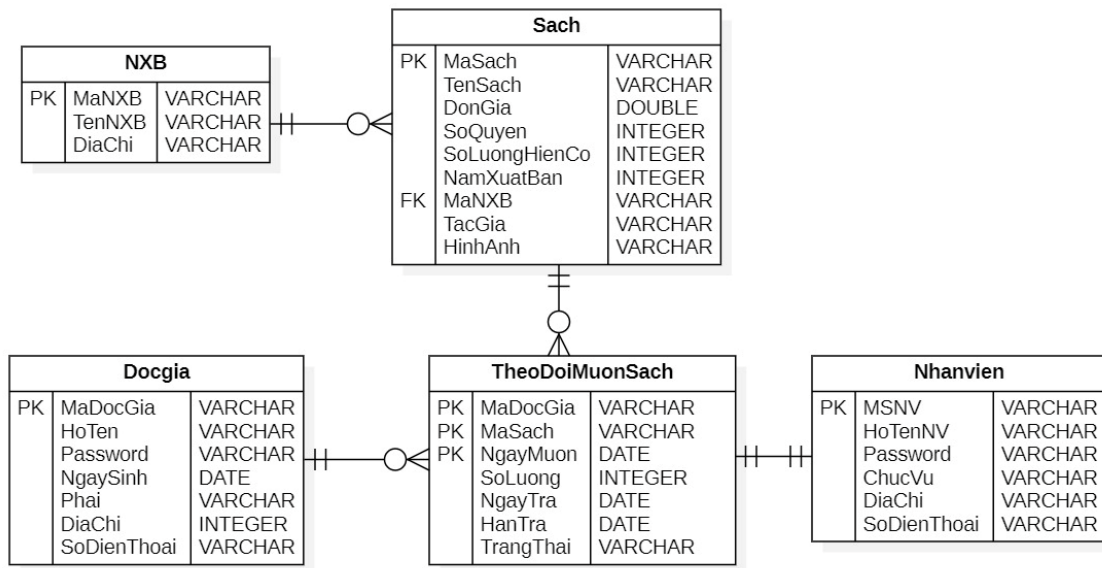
**Sach**

| | | |
|---|---|---|
| PK | MaSach | VARCHAR |
| | TenSach | VARCHAR |
| | DonGia | DOUBLE |
| | SoQuyen | INTEGER |
| | SoLuongHienCo | INTEGER |
| | NamXuatBan | INTEGER |
| FK | MaNXB | VARCHAR |
| | TacGia | VARCHAR |
| | HinhAnh | VARCHAR |

**NXB**

| | | |
|---|---|---|
| PK | MaNXB | VARCHAR |
| | TenNXB | VARCHAR |
| | DiaChi | VARCHAR |

**Docgia**

| | | |
|---|---|---|
| PK | MaDocGia | VARCHAR |
| | HoTen | VARCHAR |
| | Password | VARCHAR |
| | NgaySinh | DATE |
| | Phai | VARCHAR |
| | DiaChi | INTEGER |
| | SoDienThoai | VARCHAR |

**TheoDoiMuonSach**

| | | |
|---|---|---|
| PK | MaDocGia | VARCHAR |
| PK | MaSach | VARCHAR |
| PK | NgayMuon | DATE |
| | SoLuong | INTEGER |
| | NgayTra | DATE |
| | HanTra | DATE |
| | TrangThai | VARCHAR |

**Nhanvien**

| | | |
|---|---|---|
| PK | MSNV | VARCHAR |
| | HoTenNV | VARCHAR |
| | Password | VARCHAR |
| | ChucVu | VARCHAR |
| | DiaChi | VARCHAR |
| | SoDienThoai | VARCHAR |